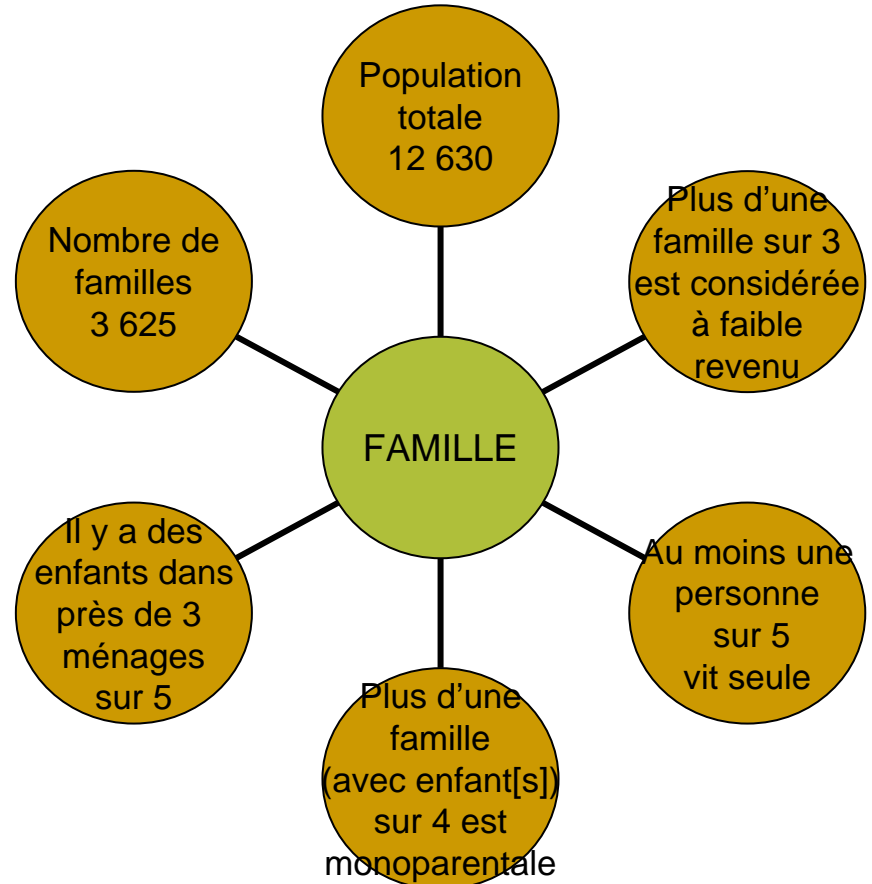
Population totale 12 630

Plus d’une famille sur 3 est considérée à faible revenu

Au moins une personne sur 5 vit seule

Plus d’une famille (avec enfant[s]) sur 4 est monoparentale

Il y a des enfants dans près de 3 ménages sur 5

Nombre de familles 3 625

FAMILLE